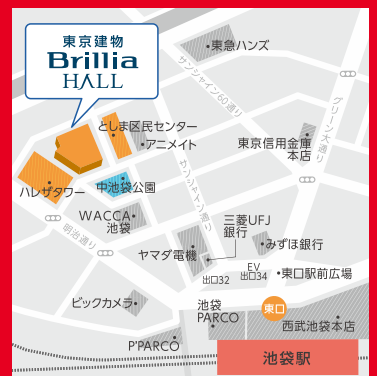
東京建物
Brillia
HALL

東急ハンズ
サンシャイン60通り
グリーン大通り
としま区民センター
アニメイト
東京信用金庫
本店
ハレザタワー
中池袋公園
サンシャイン通り
WACCA
池袋
明治通り
三菱UFJ
銀行
みずほ銀行
ヤマダ電機
EV
出口32
出口34
東口駅前広場
ビックカメラ
池袋
PARCO
東口
西武池袋本店
P'PARCO
池袋駅